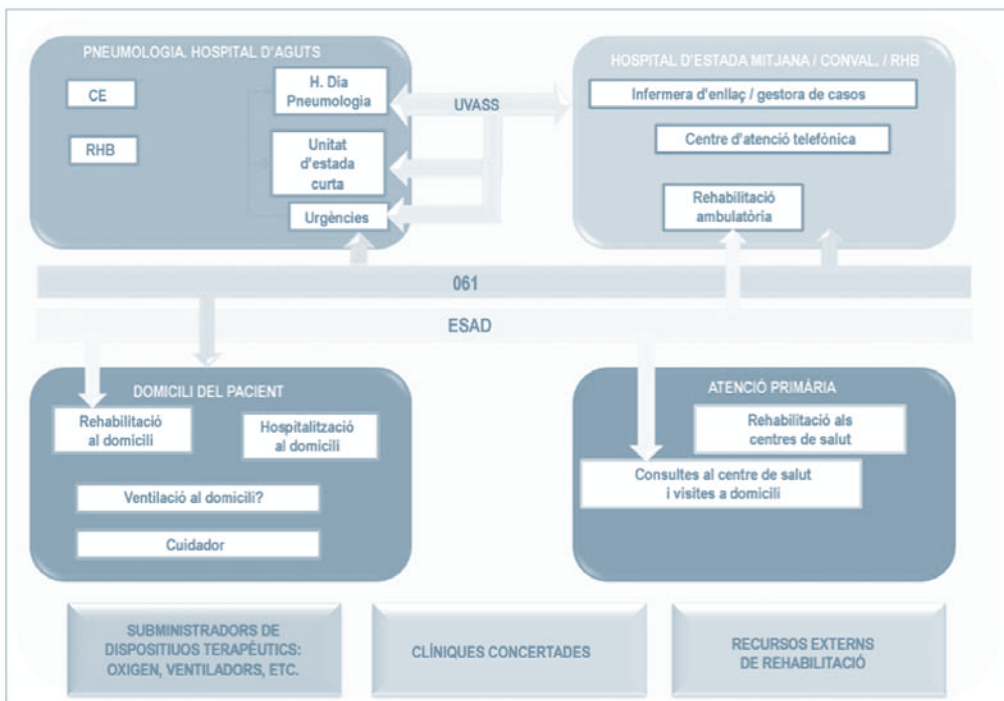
PNEUMOLOGIA. HOSPITAL D'AGUTS

CE

RHB

H. Dia Pneumologia

Unitat d'estada curta

Urgències

UVASS

HOSPITAL D'ESTADA MITJANA / CONVAL. / RHB

Infermera d'enllaç / gestora de casos

Centre d'atenció telefònica

Rehabilitació ambulatòria

061

ESAD

DOMICILI DEL PACIENT

Rehabilitació al domicili

Hospitalització al domicili

Ventilació al domicili?

Cuidador

ATENCIÓ PRIMÀRIA

Rehabilitació als centres de salut

Consultes al centre de salut i visites a domicili

SUBMINISTRADORS DE DISPOSITIUS TERAPÈUTICS: OXIGEN, VENTILADORS, ETC.

CLÍNIQUES CONCERTADES

RECURSOS EXTERNS DE REHABILITACIÓ